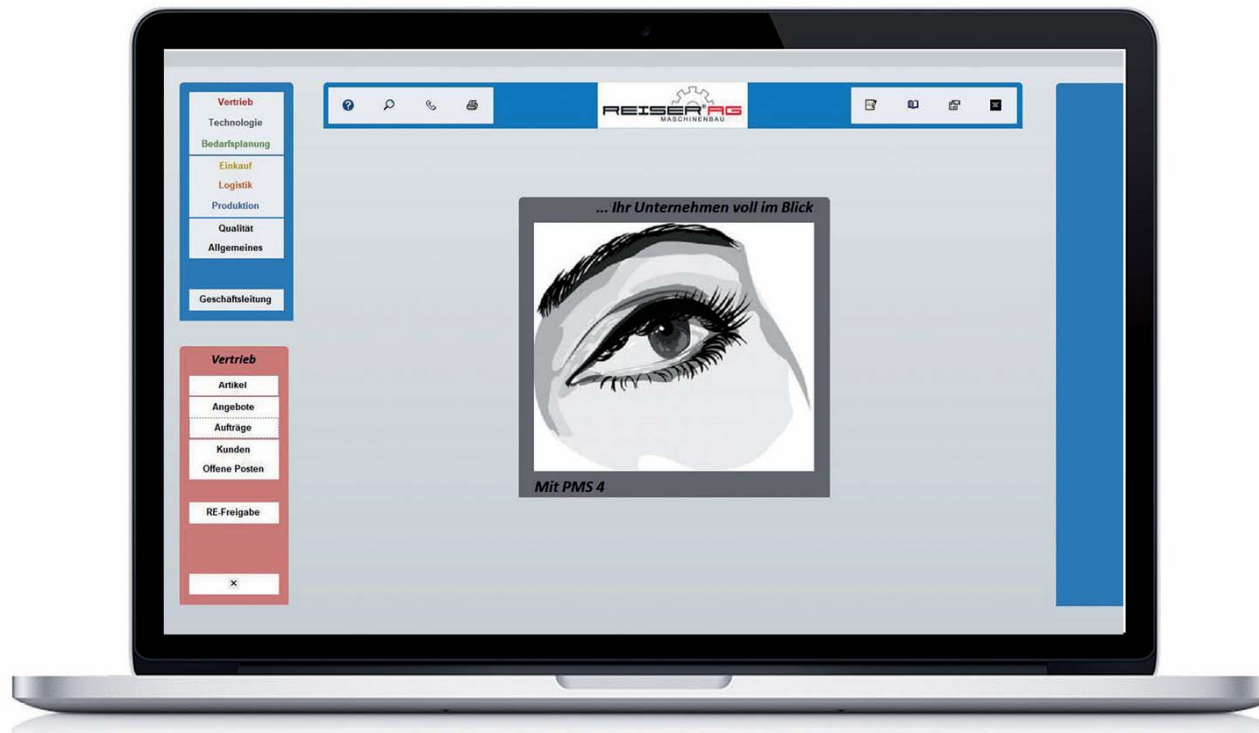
Vertrieb
Technologie
Bedarfsplanung
Einkauf
Logistik
Produktion
Qualität
Allgemeines

Geschäftsleitung

REISER AG
MASCHINENBAU

... Ihr Unternehmen voll im Blick

Mit PMS 4

Vertrieb
Artikel
Angebote
Aufträge
Kunden
Offene Posten

RE-Freigabe

×